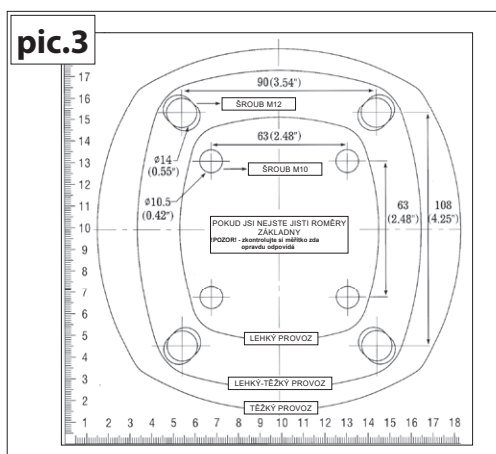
pic.3

17
16
15
14
13
12
11
10
9
8
7
6
5
4
3
2
1

90(3.54")

ŠROUB M12

63(2.48")

$\phi$14
(0.55")

ŠROUB M10

$\phi$10.5
(0.42")

63
(2.48")

108
(4.25")

POKUD JSI NEJSTE JISTI ROMĚRY ZÁKLADNY
!POZOR! - zkontrolujte si měřítko zda opravdu odpovídá

LEHKÝ PROVOZ

LEHKÝ-TĚŽKÝ PROVOZ

TĚŽKÝ PROVOZ

1 2 3 4 5 6 7 8 9 10 11 12 13 14 15 16 17 18